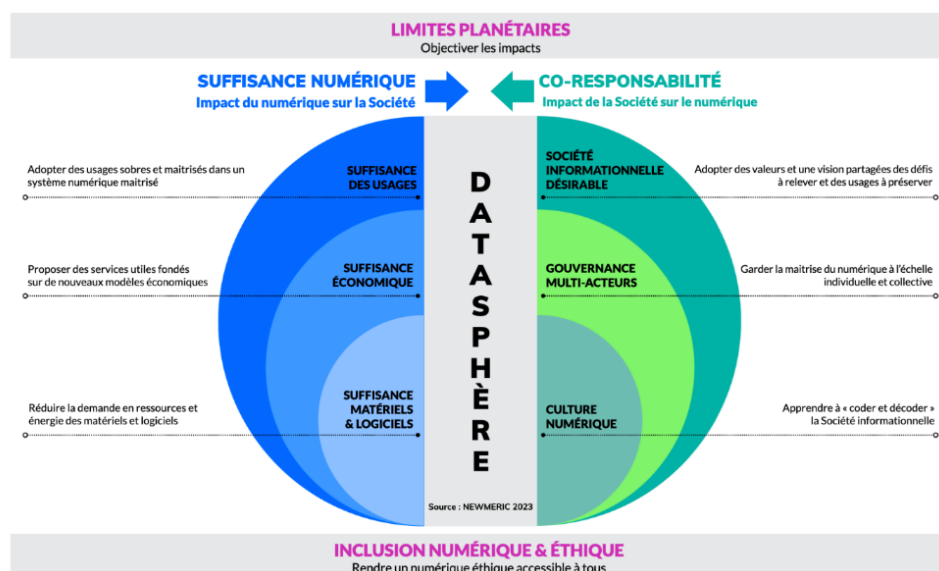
LIMITES PLANÉTAIRES
Objectiver les impacts

SUFFISANCE NUMÉRIQUE
Impact du numérique sur la Société

CO-RESPONSABILITÉ
Impact de la Société sur le numérique

Adopter des usages sobres et maitrisés dans un système numérique maitrisé

SUFFISANCE DES USAGES

DATASPHÈRE

SOCIÉTÉ INFORMATIONNELLE DÉSIRABLE

Adopter des valeurs et une vision partagées des défis à relever et des usages à préserver

Proposer des services utiles fondés sur de nouveaux modèles économiques

SUFFISANCE ÉCONOMIQUE

GOUVERNANCE MULTI-ACTEURS

Garder la maitrise du numérique à l'échelle individuelle et collective

Réduire la demande en ressources et énergie des matériels et logiciels

SUFFISANCE MATÉRIELS & LOGICIELS

CULTURE NUMÉRIQUE

Apprendre à « coder et décoder » la Société informationnelle

Source : NEWMERIC 2023

INCLUSION NUMÉRIQUE & ÉTHIQUE
Rendre un numérique éthique accessible à tous